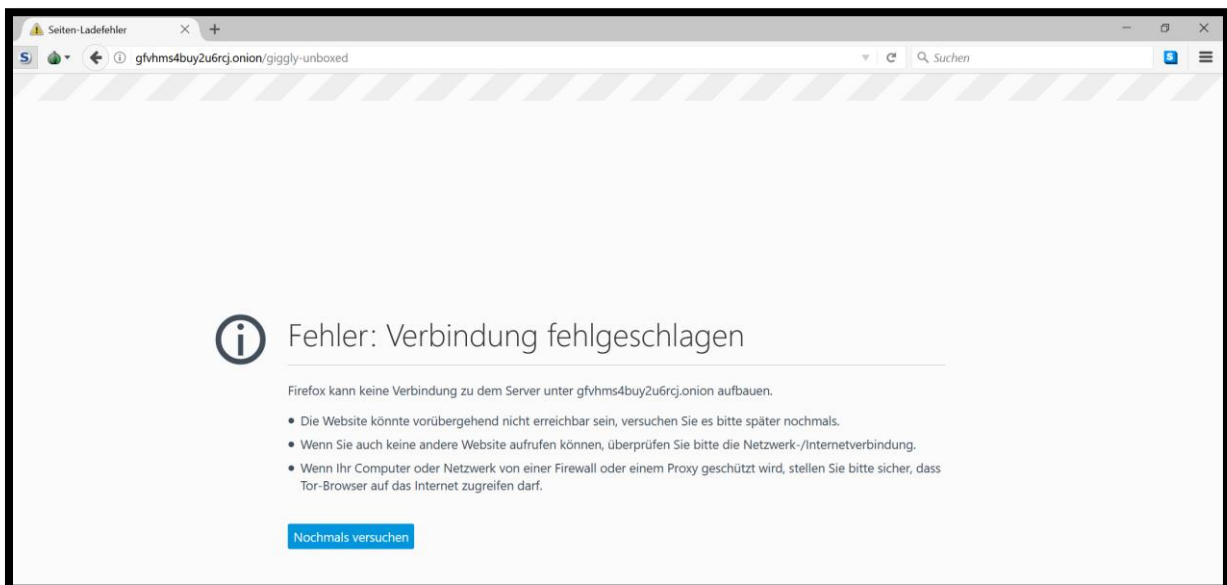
Seiten-Ladefehler

gfvhms4buy2u6rcj.onion/giggly-unboxed

Suchen

Fehler: Verbindung fehlgeschlagen

Firefox kann keine Verbindung zu dem Server unter gfvhms4buy2u6rcj.onion aufbauen.

• Die Website könnte vorübergehend nicht erreichbar sein, versuchen Sie es bitte später nochmals.
• Wenn Sie auch keine andere Website aufrufen können, überprüfen Sie bitte die Netzwerk-/Internetverbindung.
• Wenn Ihr Computer oder Netzwerk von einer Firewall oder einem Proxy geschützt wird, stellen Sie bitte sicher, dass Tor-Browser auf das Internet zugreifen darf.

Nochmals versuchen